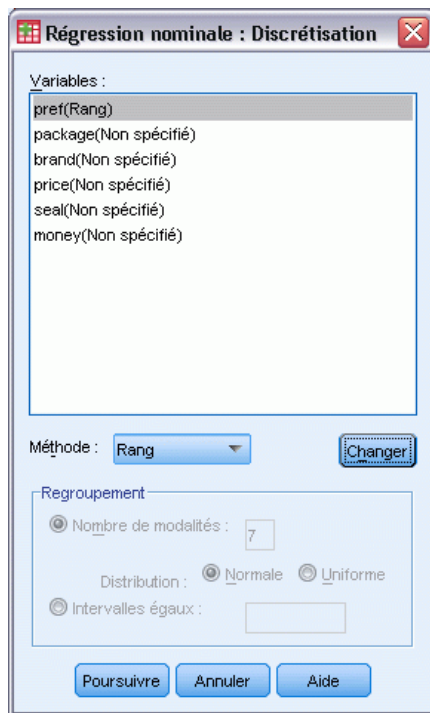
Régression nominale : Discrétisation

Variables :

pref(Rang)
package(Non spécifié)
brand(Non spécifié)
price(Non spécifié)
seal(Non spécifié)
money(Non spécifié)

Méthode : Rang

Changer

Regroupement

Nombre de modalités : 7

Distribution : Normale Uniforme

Intervalles égaux :

Poursuivre Annuler Aide